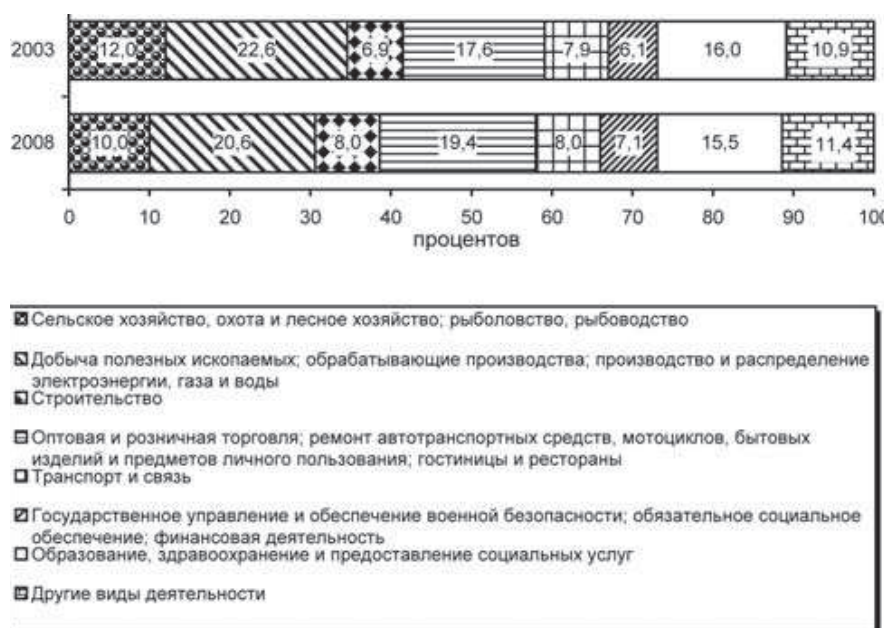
2003 12,0 22,6 6,9 17,6 7,9 6,1 16,0 10,9

2008 10,0 20,6 8,0 19,4 8,0 7,1 15,5 11,4

0 10 20 30 40 50 60 70 80 90 100

процентов

Сельское хозяйство, охота и лесное хозяйство; рыболовство, рыбоводство

Добыча полезных ископаемых; обрабатывающие производства; производство и распределение электроэнергии, газа и воды

Строительство

Оптовая и розничная торговля; ремонт автотранспортных средств, мотоциклов, бытовых изделий и предметов личного пользования; гостиницы и рестораны

Транспорт и связь

Государственное управление и обеспечение военной безопасности; обязательное социальное обеспечение; финансовая деятельность

Образование, здравоохранение и предоставление социальных услуг

Другие виды деятельности